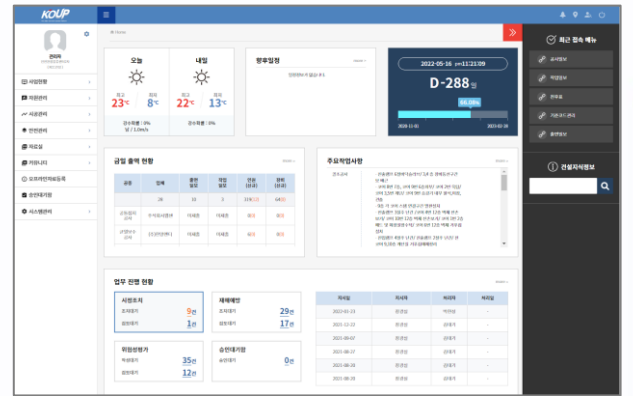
KOUP

Home

관리자

사업현황
작공관리
시공관리
안전관리
자료실
커뮤니티
모바일전자결재등록
승인대기함
시스템관리

오늘
내일
최고 23℃
최저 8℃
최고 22℃
최저 13℃
강수확률 : 0%
강수확률 : 0%

향후일정

2022-05-16 11:23:09
D-288
68.08%

최근 접속 메뉴
공사정보
작업정보
현황
기성코드 관리
출력정보

건설지식정보

금일 출역 현황

주요작업사항

업무 진행 현황
시정조치
9건
1건
재해예방
29건
17건
위험성평가
35건
12건
승인대기함
0건

2022-02-23
2021-12-22
2021-09-07
2021-07-28
2021-08-28
2021-08-28
2021-08-28